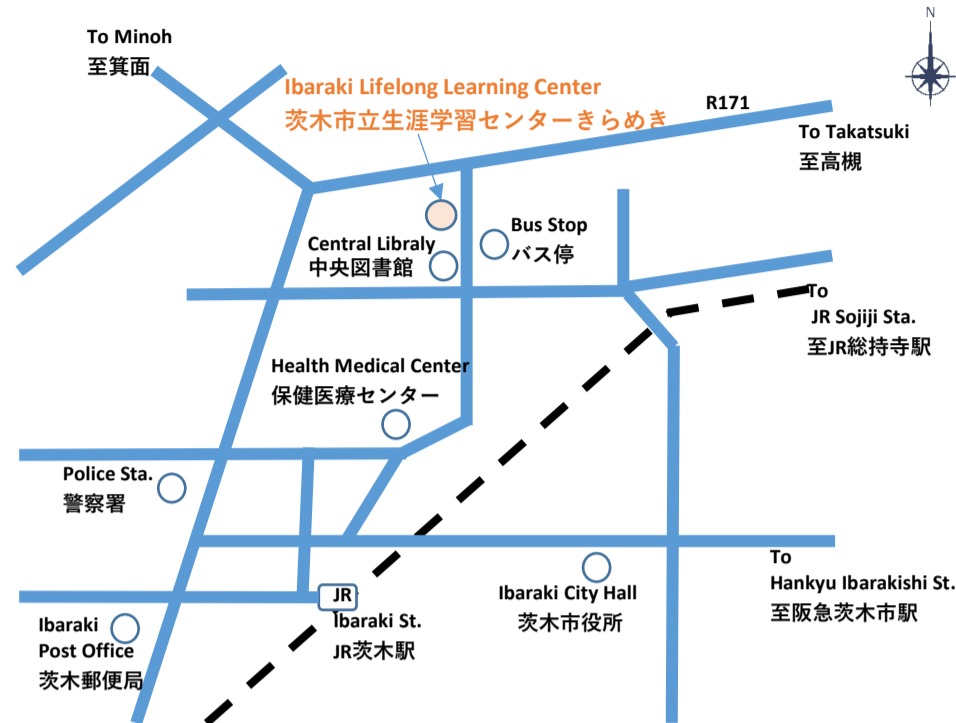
N

To Minoh
至箕面

Ibaraki Lifelong Learning Center
茨木市立生涯学習センターきらめき

R171

To Takatsuki
至高槻

Bus Stop
バス停

Central Libraly
中央図書館

To
JR Sojiji Sta.
至JR総持寺駅

Health Medical Center
保健医療センター

Police Sta.
警察署

To
Hankyu Ibarakishi St.
至阪急茨木市駅

JR
Ibaraki St.
JR茨木駅

Ibaraki City Hall
茨木市役所

Ibaraki
Post Office
茨木郵便局